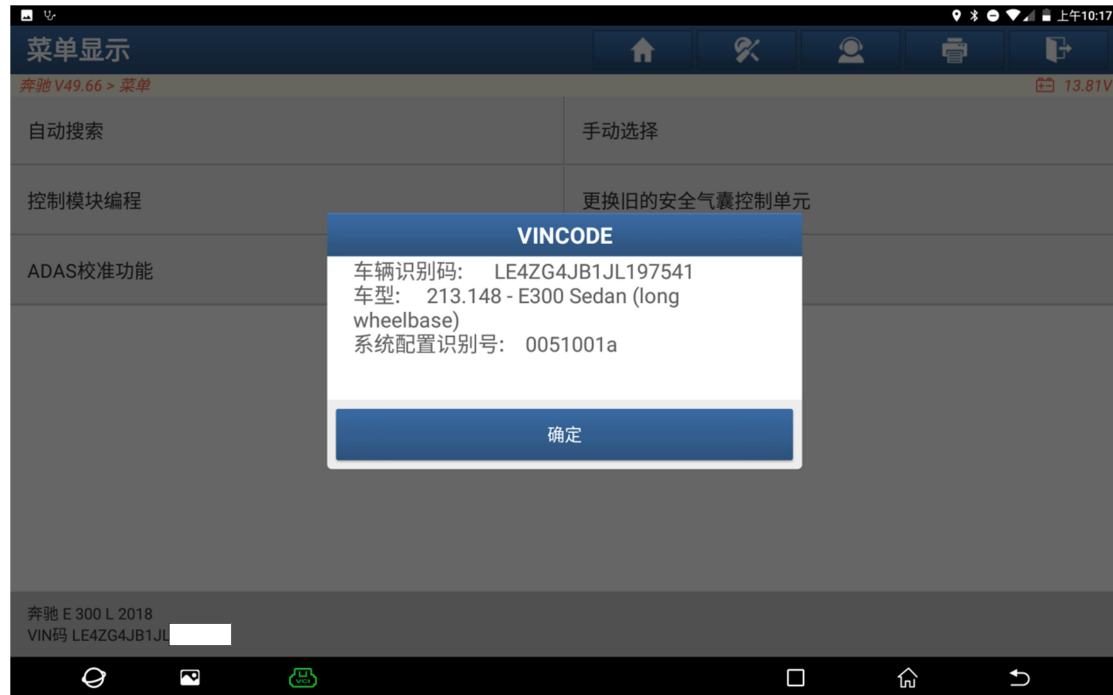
上午10:17

菜单显示

奔驰 V49.66 > 菜单

13.81V

自动搜索

手动选择

控制模块编程

更换旧的安全气囊控制单元

ADAS校准功能

VINCODE

车辆识别码: LE4ZG4JB1JL197541
车型: 213.148 - E300 Sedan (long wheelbase)
系统配置识别号: 0051001a

确定

奔驰 E 300 L 2018
VIN码 LE4ZG4JB1JL

VCI